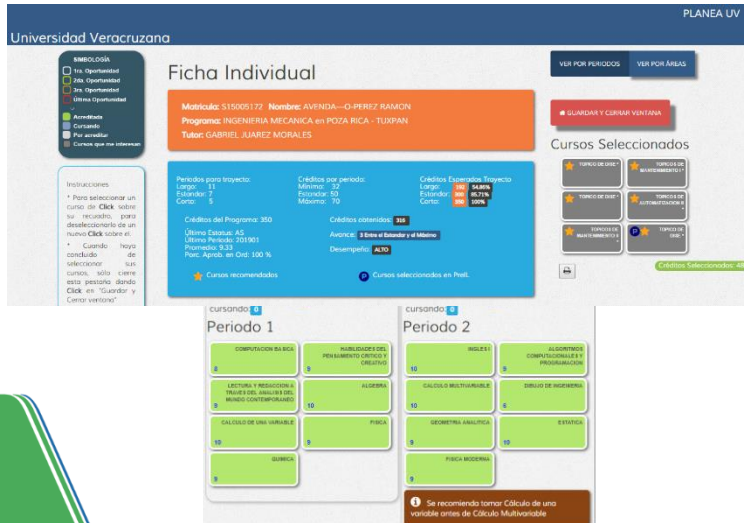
PLANEA UV

Universidad Veracruzana

SIMBOLOGÍA
1ra. Oportunidad
2da. Oportunidad
3ra. Oportunidad
Última Oportunidad
Acreditada
Cursando
Por acreditar
Cursos que me interesan

Instrucciones

* Para seleccionar un curso de Click sobre su recuadro, para deseleccionarlo de un nuevo Click sobre él.

* Cuando haya concluido de seleccionar sus cursos, sólo cierre esta pestaña dando Click en "Guardar y Cerrar ventana"

Ficha Individual

Matrícula: S15005172 Nombre: AVENDA—O PEREZ RAMON
Programa: INGENIERIA MECANICA en POZA RICA - TUXPAN
Tutor: GABRIEL JUAREZ MORALES

Periodos para trayecto:
Largo: 11
Estandar: 7
Corto: 5

Créditos por periodo:
Mínimo: 32
Estandar: 50
Máximo: 70

Créditos Esperados Trayecto
Largo: 192 54.86%
Estandar: 300 85.71%
Corto: 350 100%

Créditos del Programa: 350

Créditos obtenidos: 310

Último Estatus: AS
Último Periodo: 201901
Promedio: 9.33
Porc. Aprob. en Ord: 100 %

Avance: 3 Entre el Estandar y el Mínimo

Desempeño: ALTO

Cursos recomendados

Cursos seleccionados en Prell.

VER POR PERIODOS
VER POR ÁREAS

GUARDAR Y CERRAR VENTANA

Cursos Seleccionados

TOPICO DE DISE *
TOPICOS DE MANTENIMIENTO I *
TOPICO DE DISE *
TOPICOS DE AUTOMATIZACION II *
TOPICOS DE MANTENIMIENTO II *
TOPICO DE DISE *

Créditos Seleccionados: 48

cursando: 0
Periodo 1

COMPUTACION BASICA
6

HABILIDADES DEL PENSAMIENTO CRITICO Y CREATIVO
6

LECTURA Y REDACCION A TRAVES DEL ANALISIS DEL MUNDO CONTEMPORANEO
6

ALGEBRA
10

CALCULO DE UNA VARIABLE
10

FISICA
9

QUIMICA
9

cursando: 0
Periodo 2

INGLES I
10

ALGORITMOS COMPUTACIONALES Y PROGRAMACION
10

CALCULO MULTIVARIABLE
10

DIBUJO DE INGENIERIA
6

GEOMETRIA ANALITICA
9

ESTATICA
10

FISICA MODERNA
9

Se recomienda tomar Cálculo de una variable antes de Cálculo Multivariable